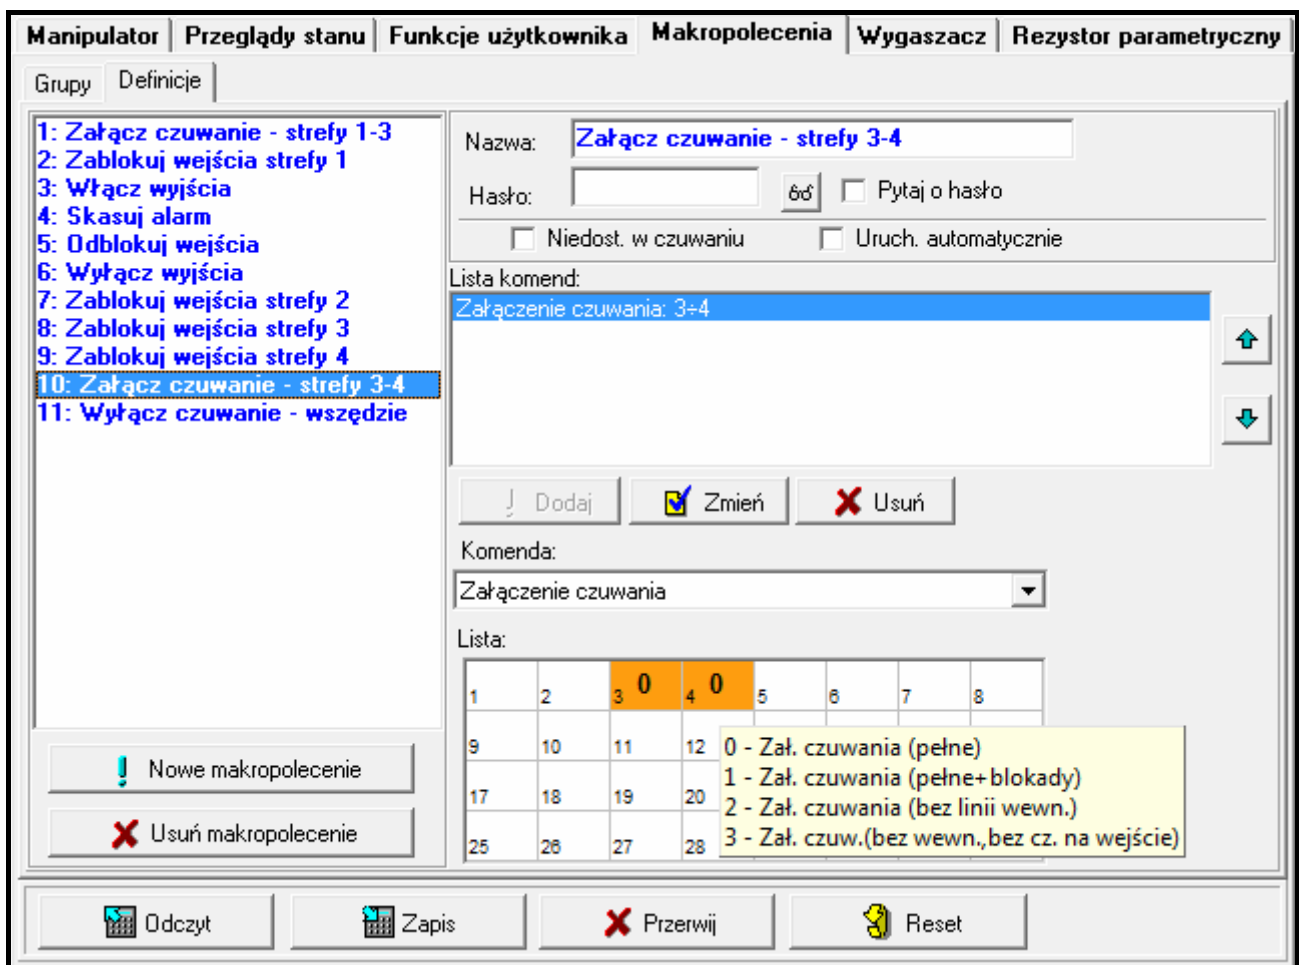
Manipulator | Przeglądy stanu | Funkcje użytkownika | Makropolecenia | Wygaszacz | Rezystor parametryczny

Grupy | Definicje

1: Załącz czuwanie - strefy 1-3
2: Zablokuj wejścia strefy 1
3: Włącz wyjścia
4: Skasuj alarm
5: Odblokuj wejścia
6: Wyłącz wyjścia
7: Zablokuj wejścia strefy 2
8: Zablokuj wejścia strefy 3
9: Zablokuj wejścia strefy 4
10: Załącz czuwanie - strefy 3-4
11: Wyłącz czuwanie - wszędzie

Nowe makropolecenie
Usuń makropolecenie

Nazwa: Załącz czuwanie - strefy 3-4
Hasło:
Pytaj o hasło
Niedost. w czuwaniu
Uruch. automatycznie

Lista komend:
Załączenie czuwania: 3÷4

Dodaj
Zmień
Usuń

Komenda:
Załączenie czuwania

Lista:

| 1 | 2 | 3 0 | 4 0 | 5 | 6 | 7 | 8 |
|---|---|---|---|---|---|---|---|
| 9 | 10 | 11 | 12 | | | | |
| 17 | 18 | 19 | 20 | | | | |
| 25 | 26 | 27 | 28 | | | | |

0 - Zał. czuwania (pełne)
1 - Zał. czuwania (pełne+blokady)
2 - Zał. czuwania (bez linii wewn.)
3 - Zał. czuw.(bez wewn.,bez cz. na wejście)

Odczyt
Zapis
Przerwij
Reset